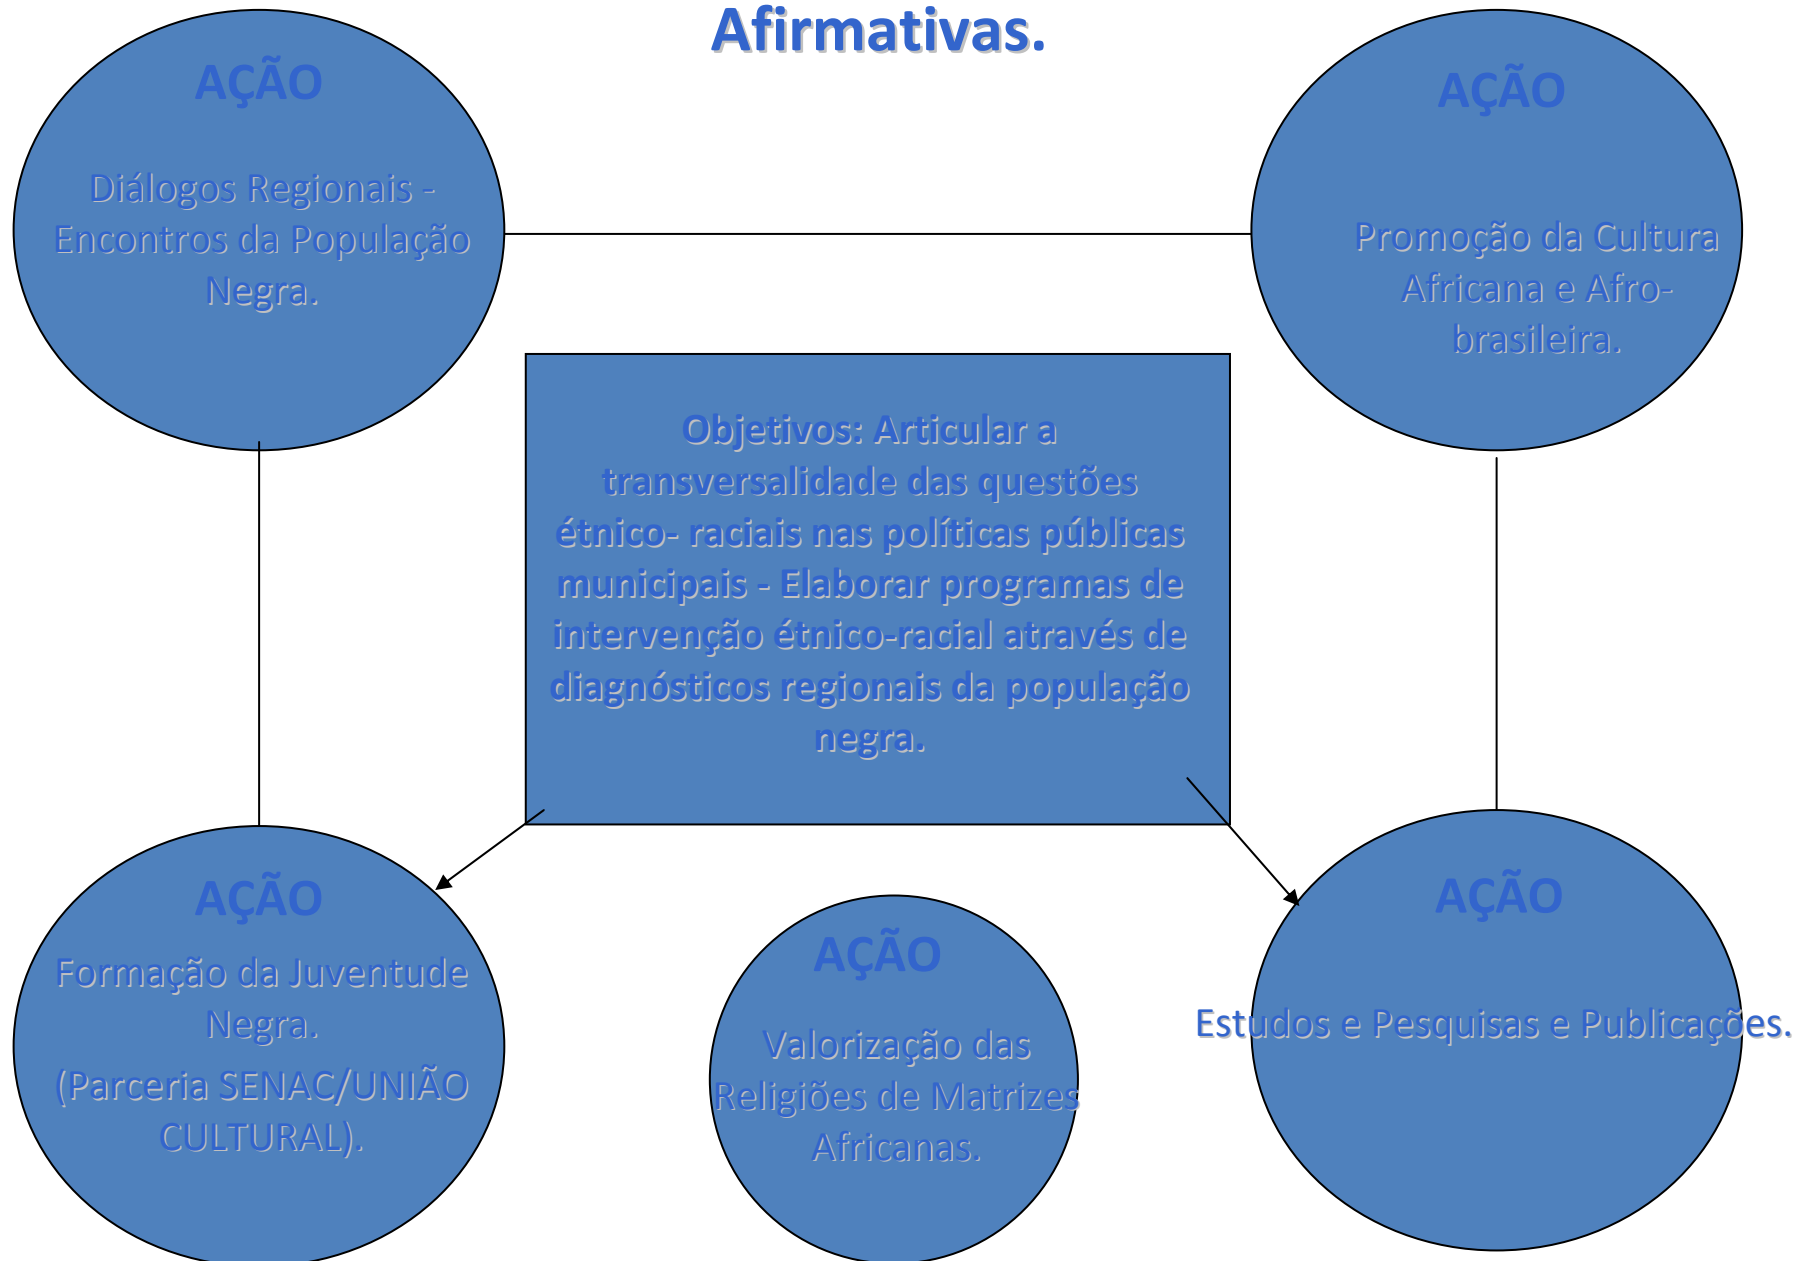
Afirmativas.

AÇÃO

Diálogos Regionais - Encontros da População Negra.

AÇÃO

Promoção da Cultura Africana e Afro-brasileira.

Objetivos: Articular a transversalidade das questões étnico- raciais nas políticas públicas municipais - Elaborar programas de intervenção étnico-racial através de diagnósticos regionais da população negra.

AÇÃO

Formação da Juventude Negra.

(Parceria SENAC/UNIÃO CULTURAL).

AÇÃO

Valorização das Religiões de Matrizes Africanas.

AÇÃO

Estudos e Pesquisas e Publicações.